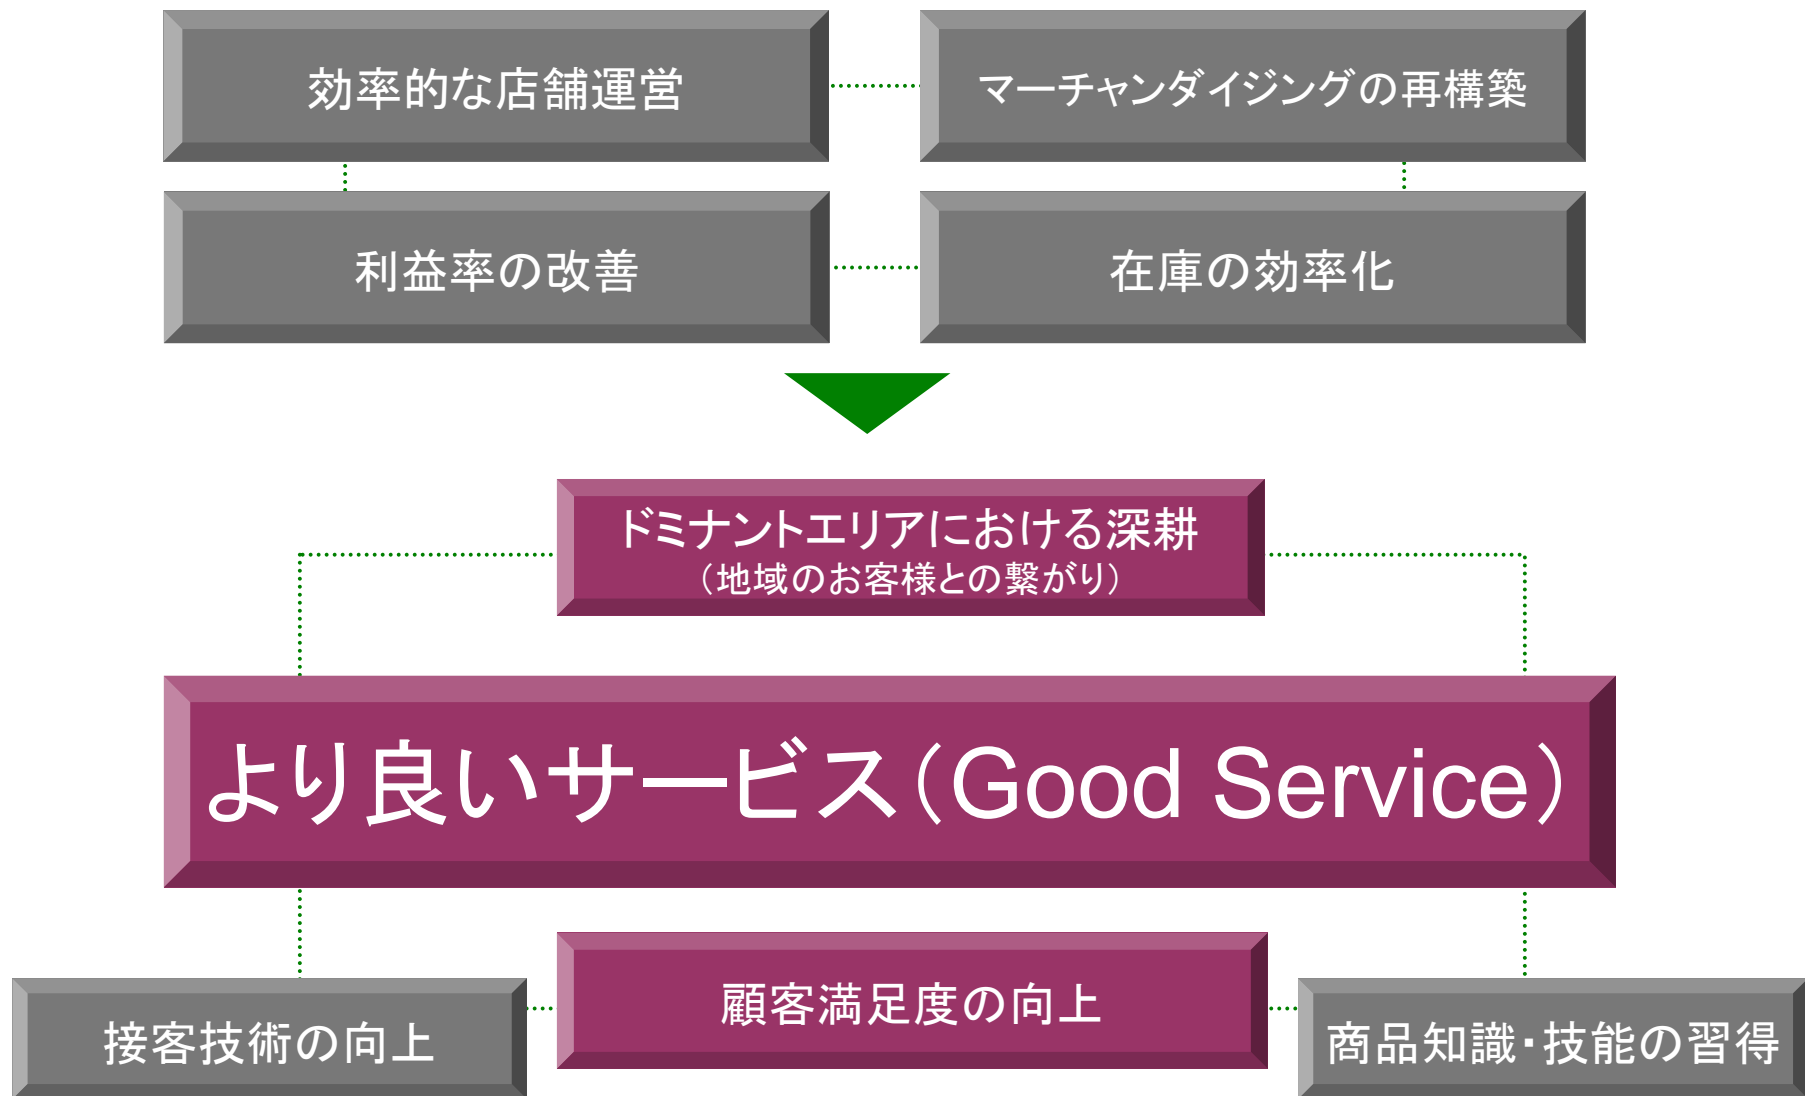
効率的な店舗運営

マーチャンダイジングの再構築

利益率の改善

在庫の効率化

ドミナントエリアにおける深耕
（地域のお客様との繋がり）

より良いサービス（Good Service）

接客技術の向上

顧客満足度の向上

商品知識・技能の習得